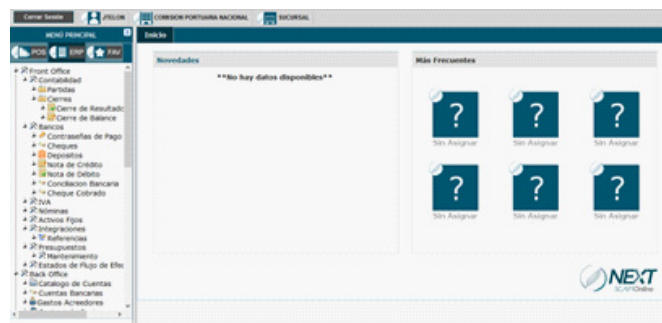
Cerrar Sesión JTELON COMISION PORTUARIA NACIONAL SUCURSAL

MENÚ PRINCIPAL

POS ERP FAV

Inicio

Front Office
Contabilidad
Partidas
Cierres
Cierre de Resultado
Cierre de Balance
Bancos
Contraseñas de Pago
Cheques
Depositos
Nota de Crédito
Nota de Débito
Conciliacion Bancaria
Cheque Cobrado
IVA
Nóminas
Activos Fijos
Integraciones
Referencias
Presupuestos
Mantenimiento
Estados de Flujo de Efec
Back Office
Catalogo de Cuentas
Cuentas Bancarias
Gastos Acreedores

Novedades

**No hay datos disponibles**

Más Frecuentes

?
Sin Asignar

?
Sin Asignar

?
Sin Asignar

?
Sin Asignar

?
Sin Asignar

?
Sin Asignar

NEXT
SCAP Online